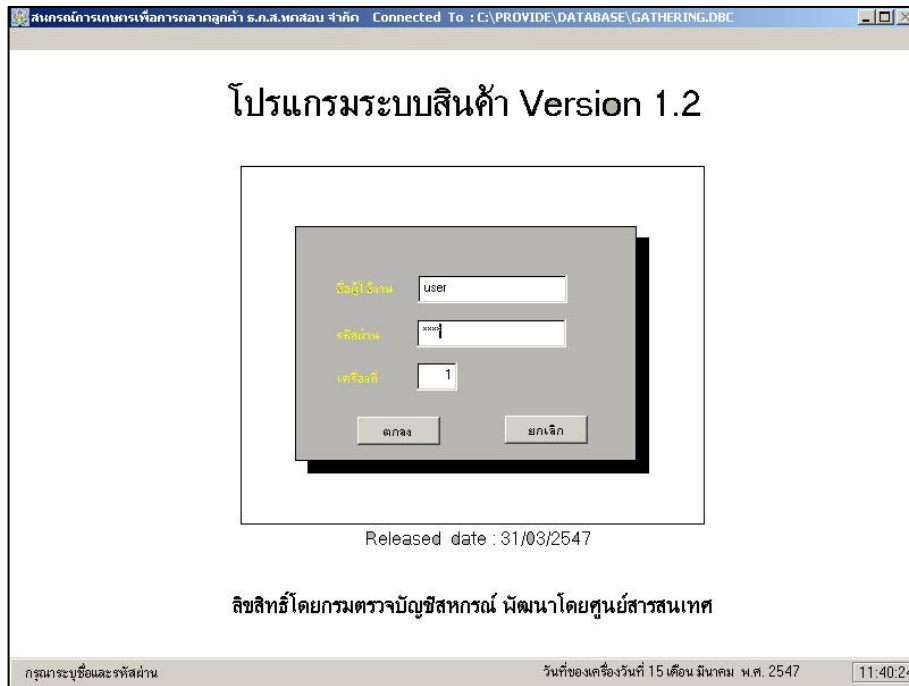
สหกรณ์การเกษตรเพื่อการตลาดลูกค้า ธ.ก.ส.ทดสอบ จำกัด Connected To : C:\PROVIDE\DATABASE\GATHERING.DBC

โปรแกรมระบบสินค้า Version 1.2

ชื่อผู้ใช้งาน user

รหัสผ่าน ****

เครื่องที่ 1

ตกลง ยกเลิก

Released date : 31/03/2547

ลิขสิทธิ์โดยกรมตรวจบัญชีสหกรณ์ พัฒนาโดยศูนย์สารสนเทศ

กรุณาระบุชื่อและรหัสผ่าน

วันที่ของเครื่องวันที่ 15 เดือน มีนาคม พ.ศ. 2547

11:40:2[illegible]